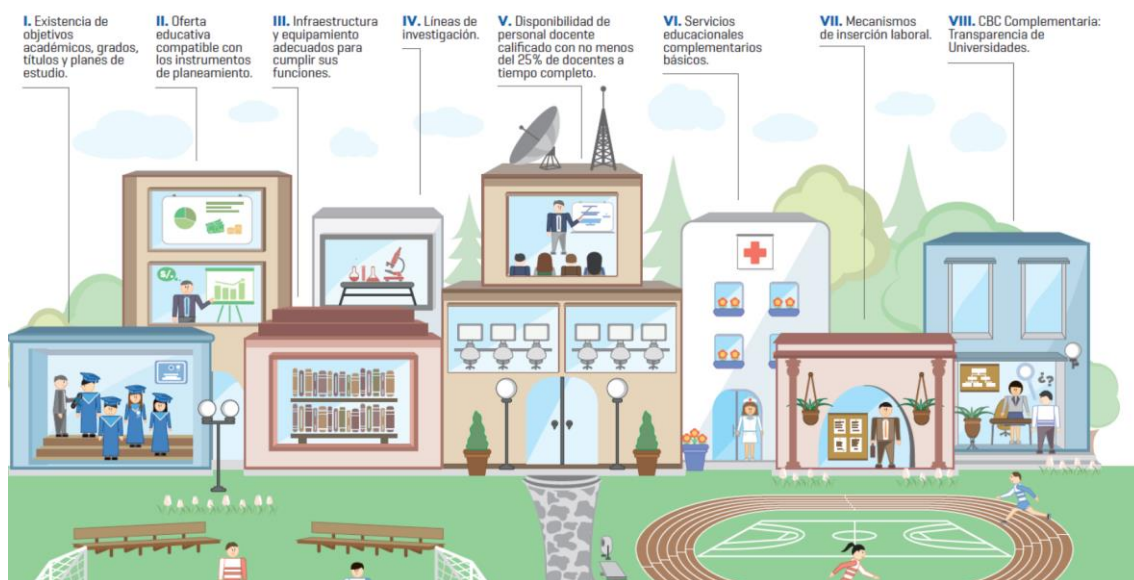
I. Existencia de objetivos académicos, grados, títulos y planes de estudio.

II. Oferta educativa compatible con los instrumentos de planeamiento.

III. Infraestructura y equipamiento adecuados para cumplir sus funciones.

IV. Líneas de investigación.

V. Disponibilidad de personal docente calificado con no menos del 25% de docentes a tiempo completo.

VI. Servicios educacionales complementarios básicos.

VII. Mecanismos de inserción laboral.

VIII. CBC Complementaria: Transparencia de Universidades.